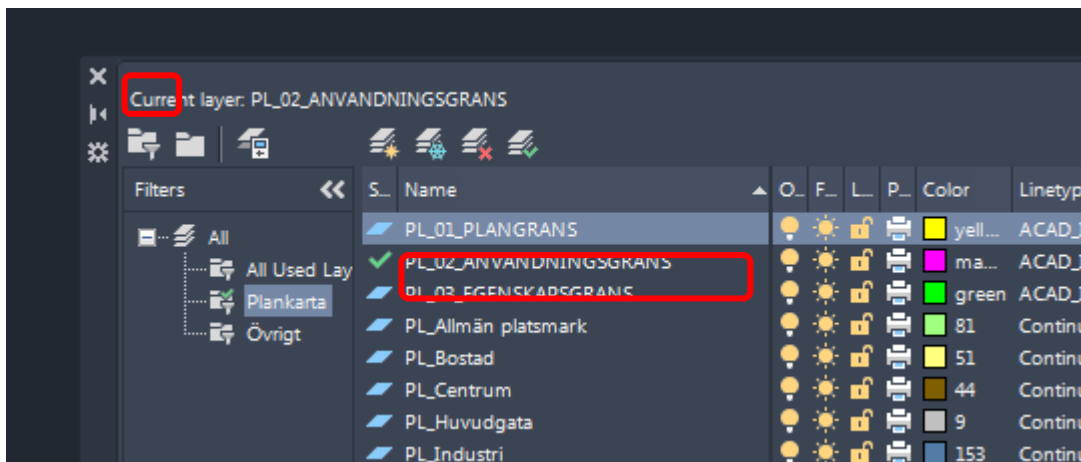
Current layer: PL_02_ANVANDNINGSGRANS

Filters

All
All Used Lay
Plankarta
Övrigt

| S... | Name | O... | F... | L... | P... | Color | Linetyp |
|---|---|---|---|---|---|---|---|
| | PL_01_PLANGRANS | | | | | yell... | ACAD_I |
| | PL_02_ANVANDNINGSGRANS | | | | | ma... | ACAD_I |
| | PL_03_EGENSKAPSGRANS | | | | | green | ACAD_I |
| | PL_Allmän platsmark | | | | | 81 | Continu |
| | PL_Bostad | | | | | 51 | Continu |
| | PL_Centrum | | | | | 44 | Continu |
| | PL_Huvudgata | | | | | 9 | Continu |
| | PL_Industri | | | | | 153 | Continu |